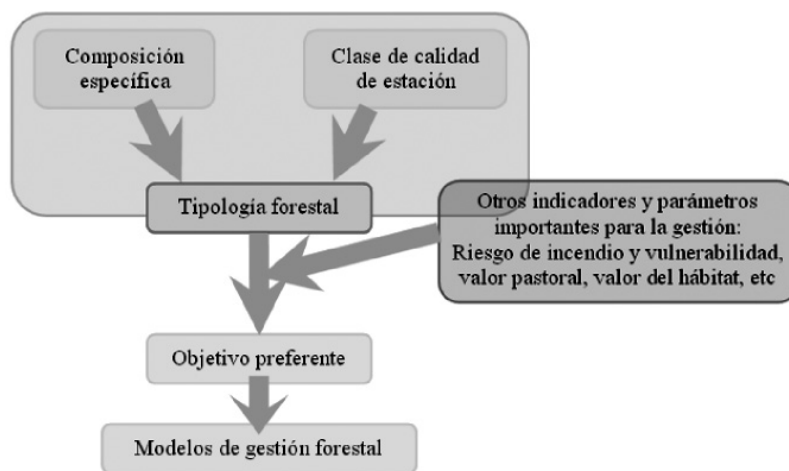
Composición específica

Clase de calidad de estación

Tipología forestal

Otros indicadores y parámetros importantes para la gestión: Riesgo de incendio y vulnerabilidad, valor pastoral, valor del hábitat, etc

Objetivo preferente

Modelos de gestión forestal